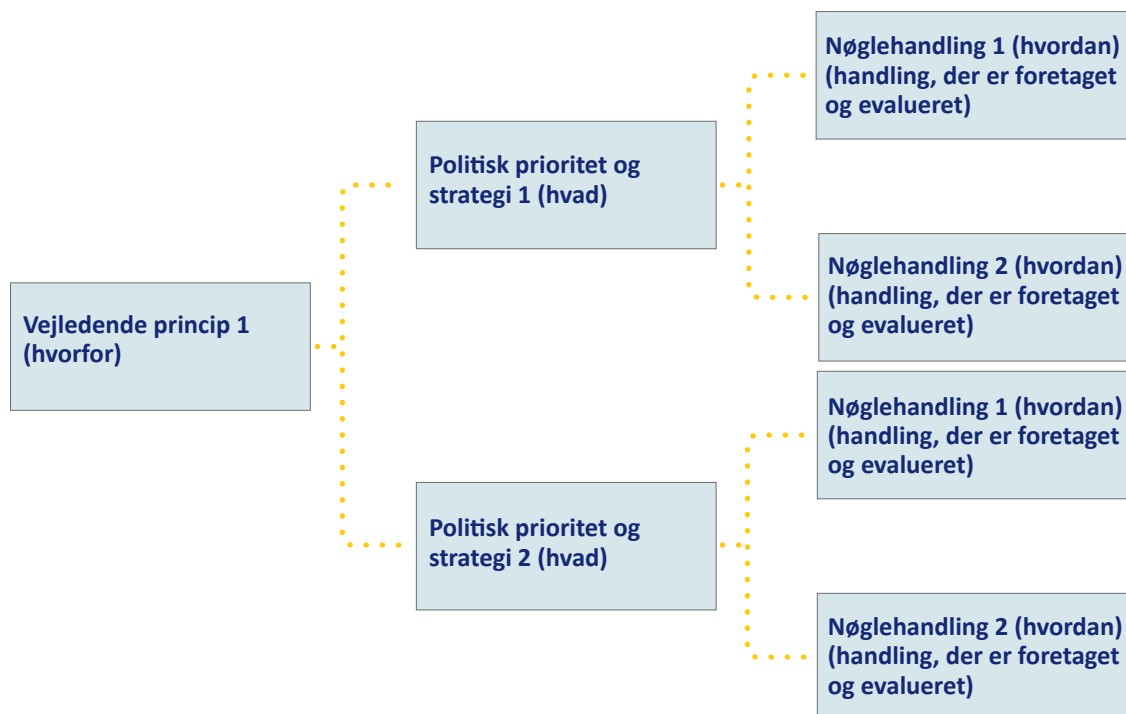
Vejledende princip 1 (hvorfor)

Politisk prioritet og strategi 1 (hvad)

Nøglehandling 1 (hvordan) (handling, der er foretaget og evalueret)

Nøglehandling 2 (hvordan) (handling, der er foretaget og evalueret)

Politisk prioritet og strategi 2 (hvad)

Nøglehandling 1 (hvordan) (handling, der er foretaget og evalueret)

Nøglehandling 2 (hvordan) (handling, der er foretaget og evalueret)